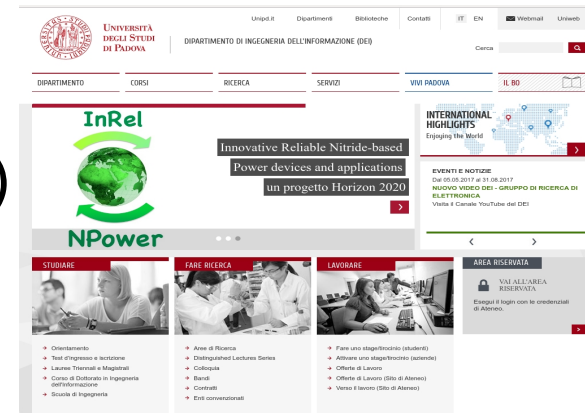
Università degli Studi di Padova

Dipartimento di Ingegneria dell'Informazione (DEI)

Unipd.it Dipartimenti Biblioteche Contatti IT EN Webmail Uniweb

Cerca

DIPARTIMENTO CORSI RICERCA SERVIZI VIVI PADOVA IL BO

InRel

NPower

Innovative Reliable Nitride-based Power devices and applications un progetto Horizon 2020

INTERNATIONAL HIGHLIGHTS
Enjoying the World

EVENTI E NOTIZIE
Dal 05.05.2017 al 31.08.2017
NUOVO VIDEO DEI - GRUPPO DI RICERCA DI ELETTRONICA
Visita il Canale YouTube del DEI

STUDIARE
Orientamento
Test d'ingresso e iscrizione
Lauree Triennali e Magistrali
Corso di Dottorato in Ingegneria dell'Informazione
Scuola di Ingegneria

FARE RICERCA
Aree di Ricerca
Distinguished Lectures Series
Colloquia
Bandi
Contratti
Enti convenzionati

LAVORARE
Fare uno stage/tirocinio (studenti)
Attivare uno stage/tirocinio (aziende)
Offerte di Lavoro
Offerte di Lavoro (Sito di Ateneo)
Verso il lavoro (Sito di Ateneo)

AREA RISERVATA
VAI ALL'AREA RISERVATA
Esegui il login con le credenziali di Ateneo.